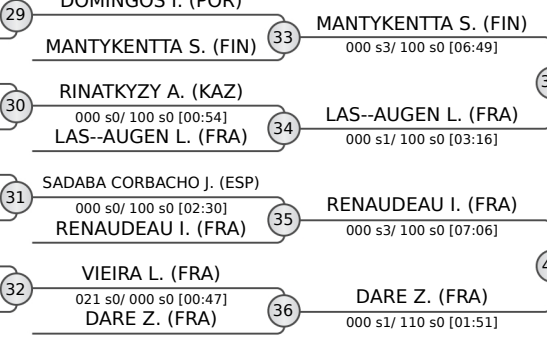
29 DOMINGOS I. (POR)

MANTYKENTTA S. (FIN)

33 MANTYKENTTA S. (FIN)
000 s3/ 100 s0 [06:49]

30 RINATKYZY A. (KAZ)
000 s0/ 100 s0 [00:54]
LAS--AUGEN L. (FRA)

34 LAS--AUGEN L. (FRA)
000 s1/ 100 s0 [03:16]

31 SADABA CORBACHO J. (ESP)
000 s0/ 100 s0 [02:30]
RENAUDEAU I. (FRA)

35 RENAUDEAU I. (FRA)
000 s3/ 100 s0 [07:06]

32 VIEIRA L. (FRA)
021 s0/ 000 s0 [00:47]
DARE Z. (FRA)

36 DARE Z. (FRA)
000 s1/ 110 s0 [01:51]